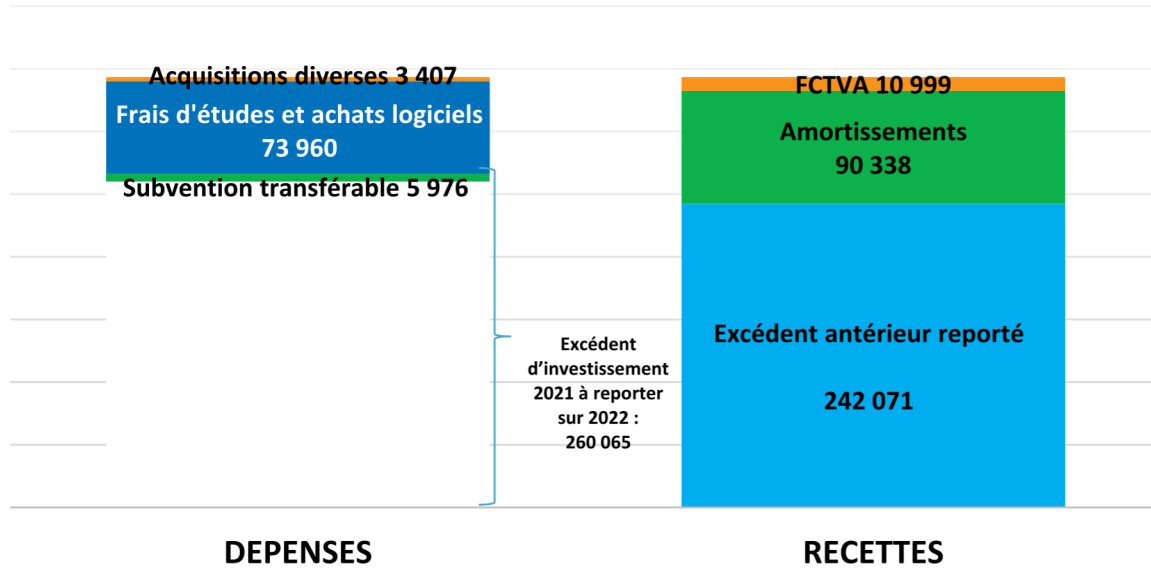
Acquisitions diverses 3 407

Frais d'études et achats logiciels 73 960

Subvention transférable 5 976

Excédent d’investissement 2021 à reporter sur 2022 : 260 065

FCTVA 10 999

Amortissements 90 338

Excédent antérieur reporté

242 071

DEPENSES

RECETTES